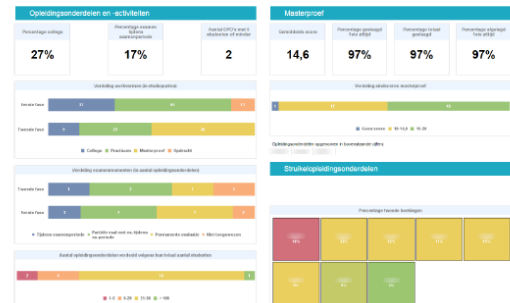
Opleidingsonderdelen en -activiteiten

Percentage college

27%

Percentage examen tijdens onderwijsperiode

17%

Aantal OPO's met 1 studiepunt of minder

2

Verdeling werkvormen (in studiepunten)

Eerste fase

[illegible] 31 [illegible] 11

Tweede fase

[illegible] 22 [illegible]

College Practicum Masterproef Opdracht

Verdeling examenmomenten (in aantal opleidingsonderdelen)

Eerste fase

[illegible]

Tweede fase

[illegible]

Tijdens examenperiode Parallel maar niet en tijdens ex. periode Permanente evaluatie Niet toegewezen

Aantal opleidingsonderdelen verdeeld volgens het totaal aantal studenten

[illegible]

1-5 6-20 21-50 >50

Masterproef

Gemiddelde score

14,6

Percentage geslaagd 1ste zittijd

97%

Percentage totaal geslaagd

97%

Percentage afgelegd 1ste zittijd

97%

Verdeling studenten masterproef

1 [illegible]

Score scores 10-14,9 15-20

Opleidingsonderdelen opgenomen in bovenstaande cijfers

Struikelopleidingsonderdelen

Percentage tweede kansligen

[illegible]